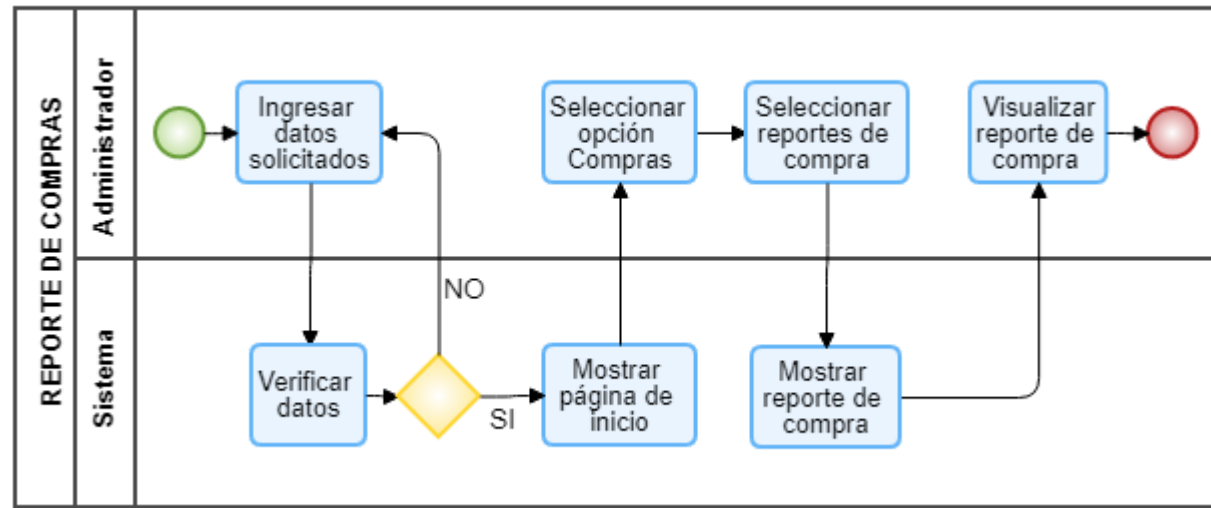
REPORTE DE COMPRAS

Administrador

Sistema

Ingresar datos solicitados

Seleccionar opción Compras

Seleccionar reportes de compra

Visualizar reporte de compra

NO

Verificar datos

SI

Mostrar página de inicio

Mostrar reporte de compra